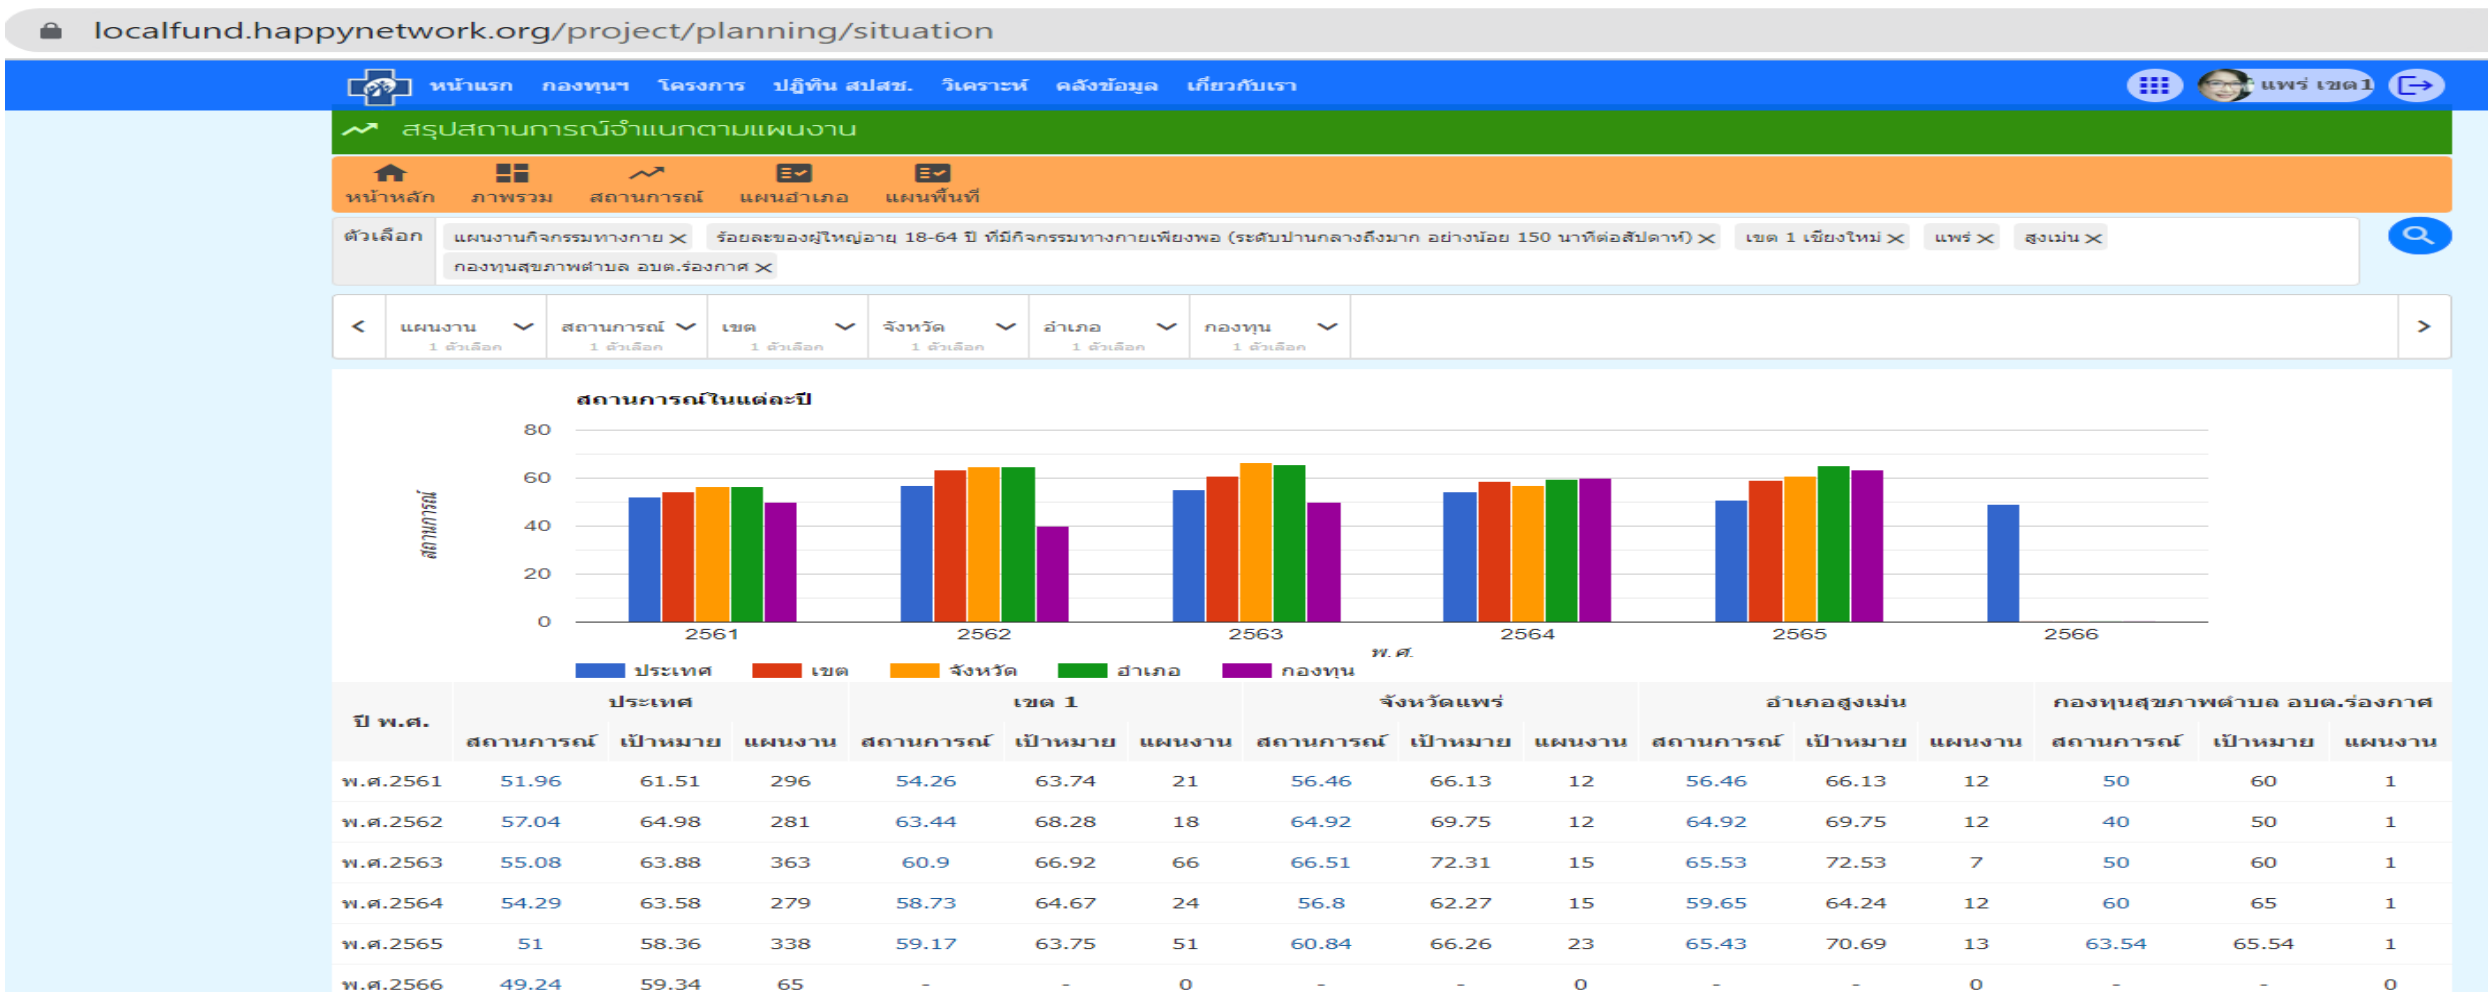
localfund.happynetwork.org/project/planning/situation

หน้าแรก กองทุนฯ โครงการ ปฏิทิน สปสช. วิเคราะห์ คลังข้อมูล เกี่ยวกับเรา

แพร่ เขต1

สรุปสถานการณ์จำแนกตามแผนงาน

หน้าหลัก ภาพรวม สถานการณ์ แผนอำเภอ แผนพื้นที่

ตัวเลือก แผนงานกิจกรรมทางกาย ✕ ร้อยละของผู้ใหญ่อายุ 18-64 ปี ที่มีกิจกรรมทางกายเพียงพอ (ระดับปานกลางถึงมาก อย่างน้อย 150 นาทีต่อสัปดาห์) ✕ เขต 1 เชียงใหม่ ✕ แพร่ ✕ สูงเม่น ✕ กองทุนสุขภาพตำบล อบต.ร่องกาศ ✕

< แผนงาน 1 ตัวเลือก สถานการณ์ 1 ตัวเลือก เขต 1 ตัวเลือก จังหวัด 1 ตัวเลือก อำเภอ 1 ตัวเลือก กองทุน 1 ตัวเลือก >

สถานการณ์ในแต่ละปี

80
60
40
20
0

สถานการณ์

2561 2562 2563 2564 2565 2566

พ.ศ.

ประเทศ เขต จังหวัด อำเภอ กองทุน

| ปี พ.ศ. | ประเทศ | | | เขต 1 | | | จังหวัดแพร่ | | | อำเภอสูงเม่น | | | กองทุนสุขภาพตำบล อบต.ร่องกาศ | | |
|---|---|---|---|---|---|---|---|---|---|---|---|---|---|---|---|
| | สถานการณ์ | เป้าหมาย | แผนงาน | สถานการณ์ | เป้าหมาย | แผนงาน | สถานการณ์ | เป้าหมาย | แผนงาน | สถานการณ์ | เป้าหมาย | แผนงาน | สถานการณ์ | เป้าหมาย | แผนงาน |
| พ.ศ.2561 | 51.96 | 61.51 | 296 | 54.26 | 63.74 | 21 | 56.46 | 66.13 | 12 | 56.46 | 66.13 | 12 | 50 | 60 | 1 |
| พ.ศ.2562 | 57.04 | 64.98 | 281 | 63.44 | 68.28 | 18 | 64.92 | 69.75 | 12 | 64.92 | 69.75 | 12 | 40 | 50 | 1 |
| พ.ศ.2563 | 55.08 | 63.88 | 363 | 60.9 | 66.92 | 66 | 66.51 | 72.31 | 15 | 65.53 | 72.53 | 7 | 50 | 60 | 1 |
| พ.ศ.2564 | 54.29 | 63.58 | 279 | 58.73 | 64.67 | 24 | 56.8 | 62.27 | 15 | 59.65 | 64.24 | 12 | 60 | 65 | 1 |
| พ.ศ.2565 | 51 | 58.36 | 338 | 59.17 | 63.75 | 51 | 60.84 | 66.26 | 23 | 65.43 | 70.69 | 13 | 63.54 | 65.54 | 1 |
| พ.ศ.2566 | 49.24 | 59.34 | 65 | - | - | 0 | - | - | 0 | - | - | 0 | - | - | 0 |